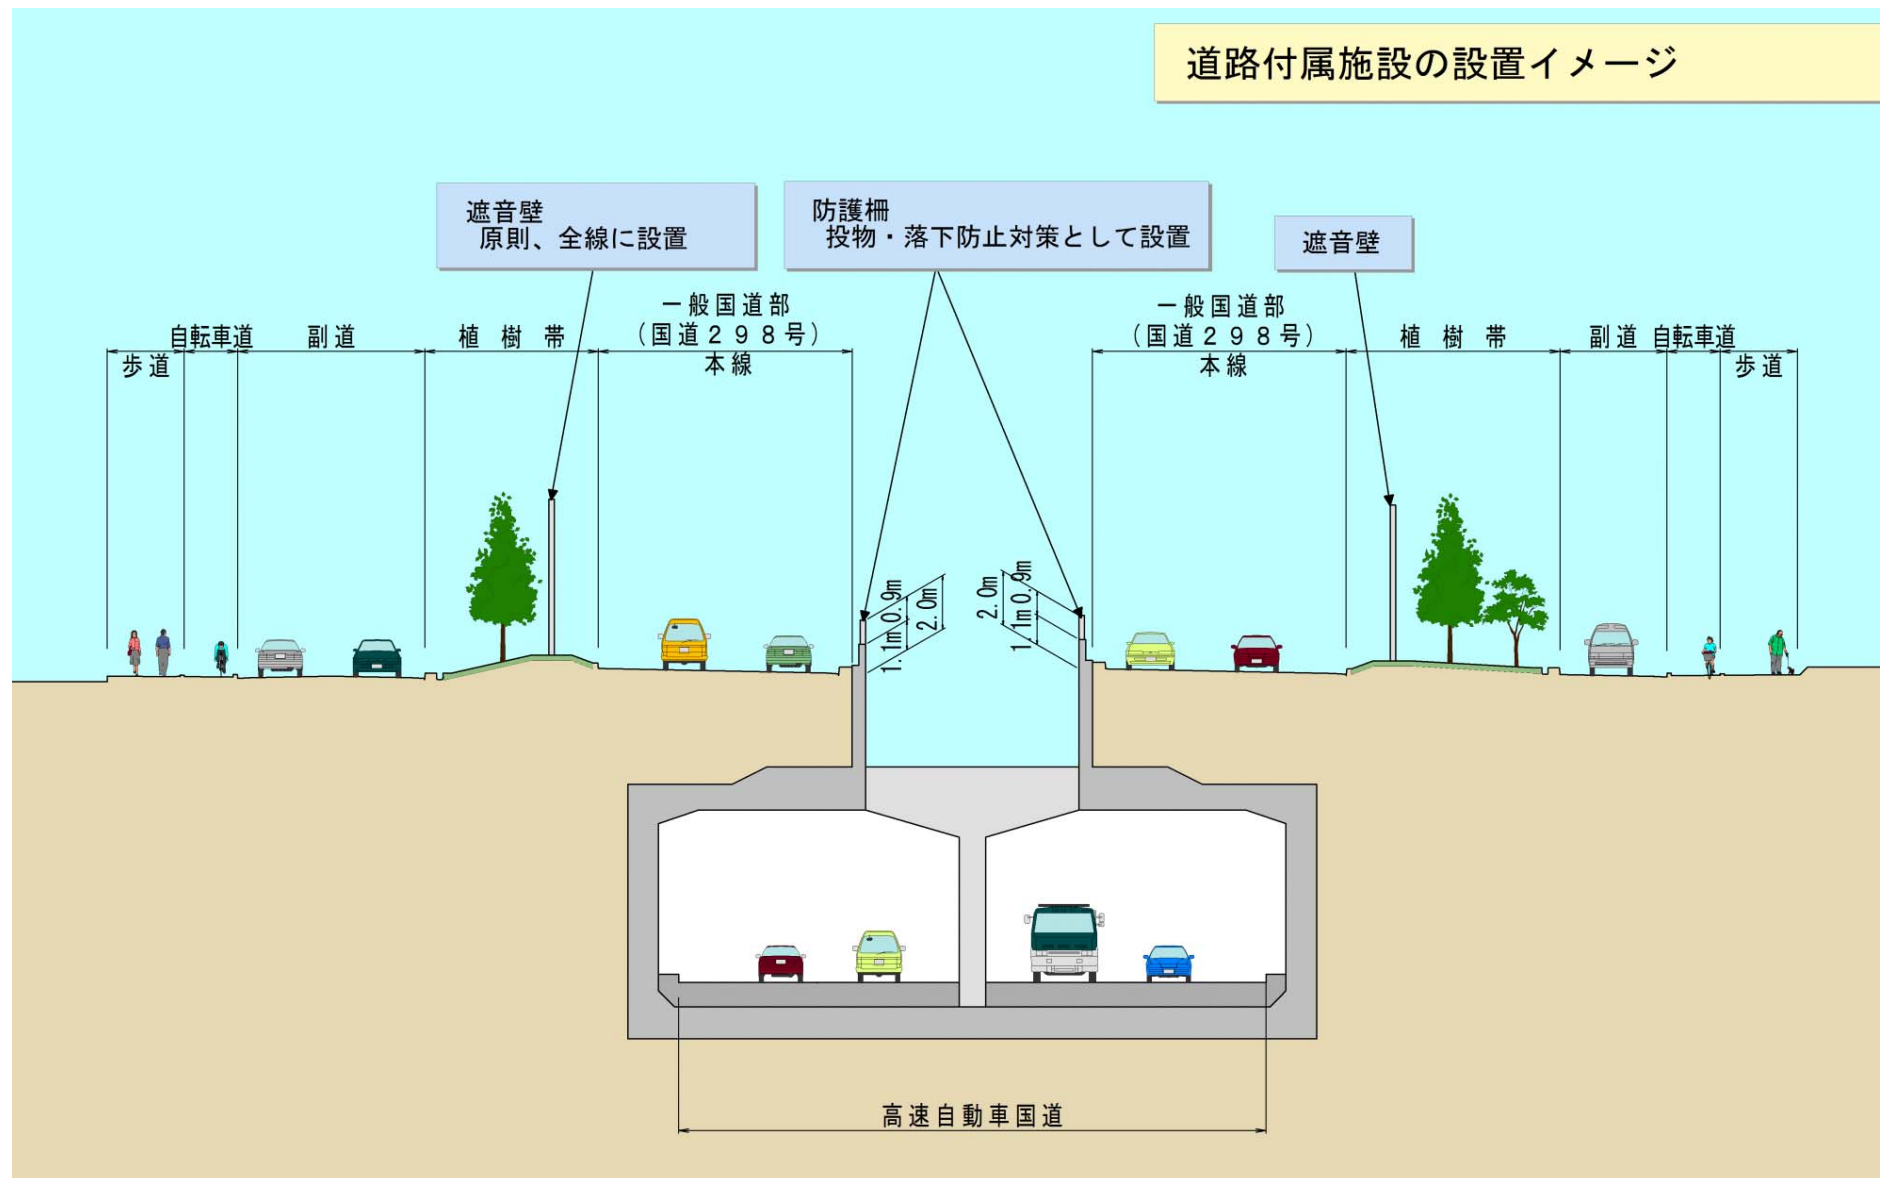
道路付属施設の設置イメージ

遮音壁
原則、全線に設置

防護柵
投物・落下防止対策として設置

遮音壁

歩道 自転車道 副道 植樹帯

一般国道部
（国道２９８号）
本線

一般国道部
（国道２９８号）
本線

植樹帯 副道 自転車道 歩道

1.1m 0.9m 2.0m

2.0m 0.9m 1.1m

高速自動車国道